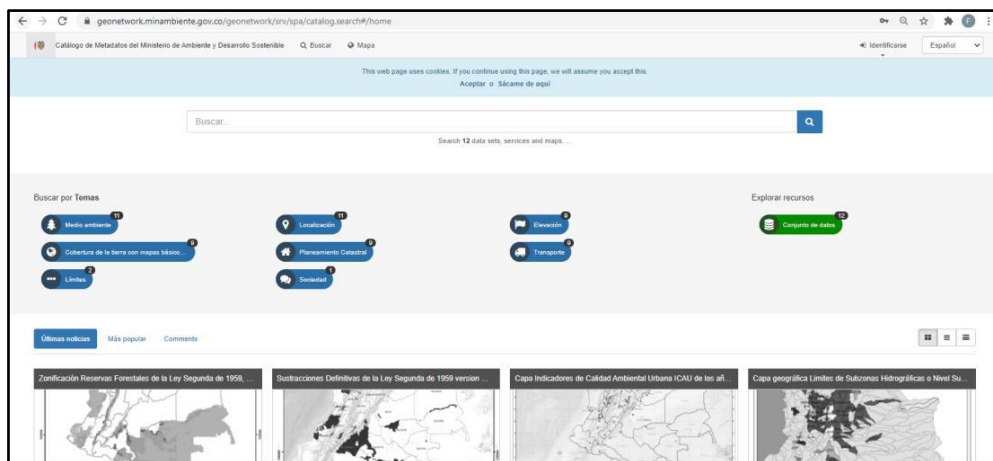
geonetwork.minambiente.gov.co/geonetwork/srv/spa/catalog.search#/home

Catálogo de Metadatos del Ministerio de Ambiente y Desarrollo Sostenible Buscar Mapa

Identificarse Español

This web page uses cookies. If you continue using this page, we will assume you accept this.
Aceptar o Sácame de aquí

Buscar...

Search 12 data sets, services and maps, ...

Buscar por Temas

11 Medio ambiente
11 Localización
9 Elevación
9 Cobertura de la tierra con mapas básicos ...
9 Planeamiento Catastral
9 Transporte
2 Límites
1 Sociedad

Explorar recursos

12 Conjunto de datos

Últimas noticias Más popular Comments

Zonificación Reservas Forestales de la Ley Segunda de 1959, ...

Sustracciones Definitivas de la Ley Segunda de 1959 version ...

Capa Indicadores de Calidad Ambiental Urbana ICAU de los añ...

Capa geográfica Limites de Subzonas Hidrográficas o Nivel Su...